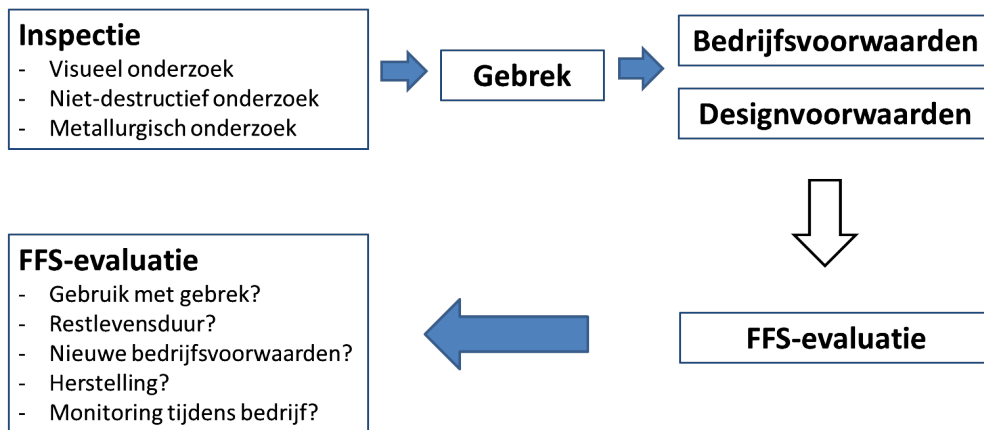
**Inspectie**
- Visueel onderzoek
- Niet-destructief onderzoek
- Metallurgisch onderzoek

**Gebrek**

**Bedrijfsvoorwaarden**

**Designvoorwaarden**

**FFS-evaluatie**

**FFS-evaluatie**
- Gebruik met gebrek?
- Restlevensduur?
- Nieuwe bedrijfsvoorwaarden?
- Herstelling?
- Monitoring tijdens bedrijf?